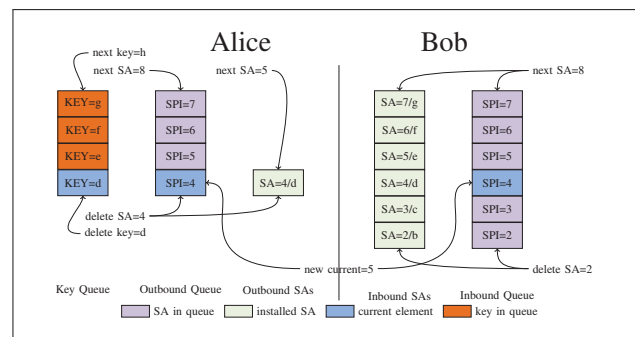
Alice

Bob

next key=h
next SA=8
next SA=5
next SA=8

KEY=g
KEY=f
KEY=e
KEY=d

SPI=7
SPI=6
SPI=5
SPI=4

SA=4/d

SA=7/g
SA=6/f
SA=5/e
SA=4/d
SA=3/c
SA=2/b

SPI=7
SPI=6
SPI=5
SPI=4
SPI=3
SPI=2

delete SA=4
delete key=d
new current=5
delete SA=2

Key Queue
Outbound Queue
Outbound SAs
Inbound SAs
Inbound Queue

SA in queue
installed SA
current element
key in queue